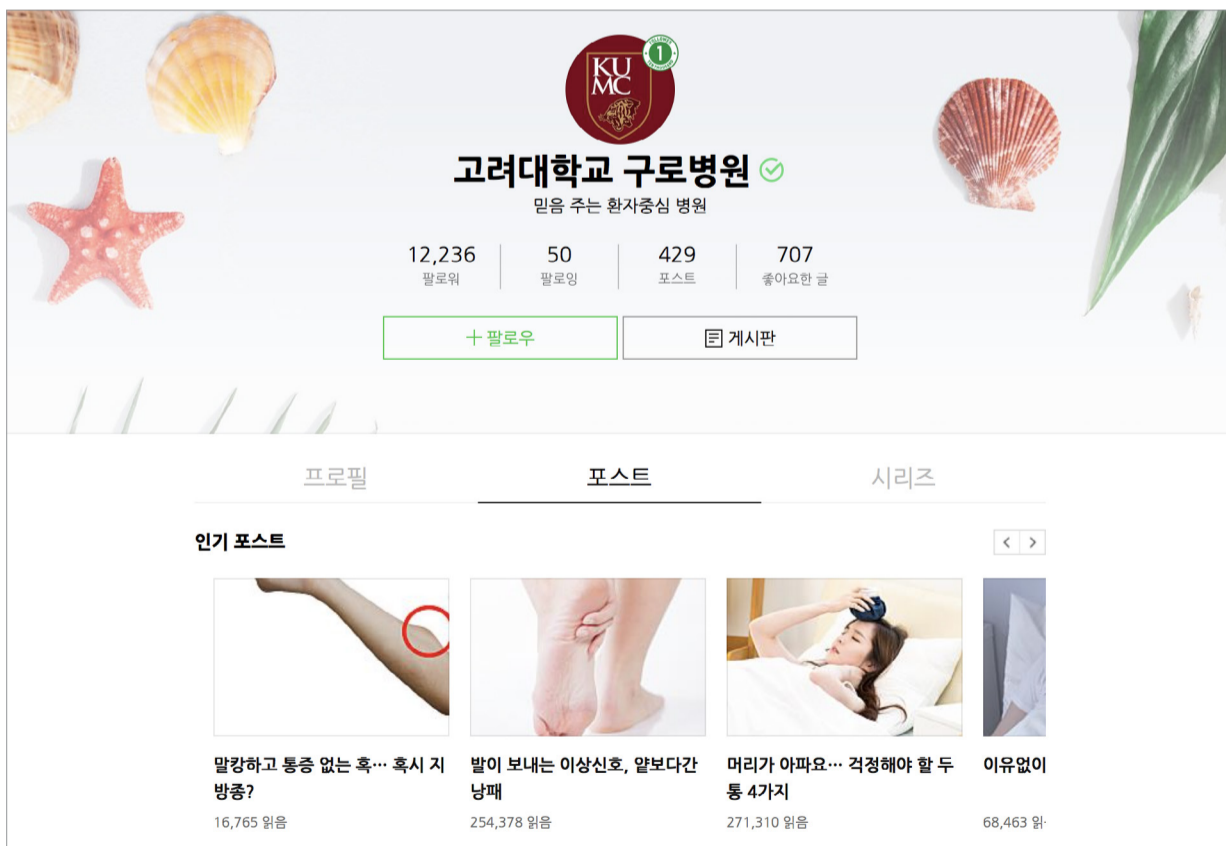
KU MC

1

고려대학교 구로병원

믿음 주는 환자중심 병원

12,236
팔로워

50
팔로잉

429
포스트

707
좋아요한 글

+ 팔로우

게시판

프로필

포스트

시리즈

인기 포스트

말캉하고 통증 없는 혹… 혹시 지방종?
16,765 읽음

발이 보내는 이상신호, 얕보다간 낭패
254,378 읽음

머리가 아파요… 걱정해야 할 두통 4가지
271,310 읽음

이유없이
68,463 읽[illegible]